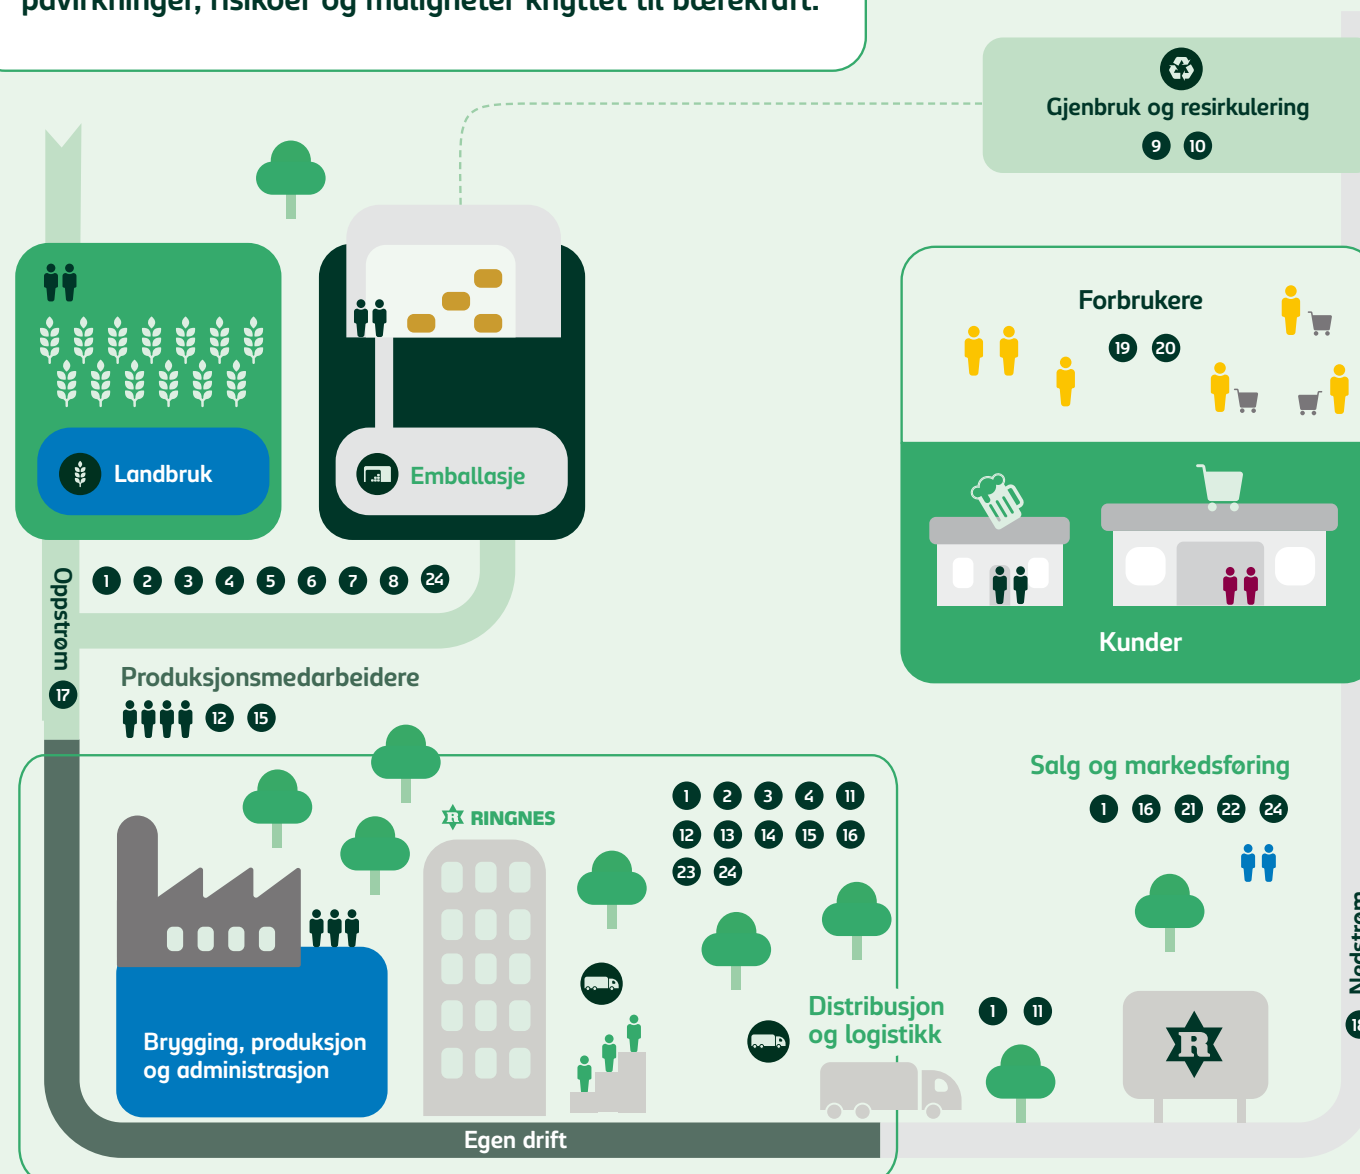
påvirkninger, risikoer og muligheter knyttet til bærekraft.

Gjenbruk og resirkulering
9 10

Landbruk

Emballasje

1 2 3 4 5 6 7 8 24

Oppstrøm
17

Forbrukere
19 20

Kunder

Produksjonsmedarbeidere
12 15

RINGNES

1 2 3 4 11
12 13 14 15 16
23 24

Salg og markedsføring
1 16 21 22 24

Distribusjon og logistikk
1 11

Brygging, produksjon og administrasjon

Egen drift

Nedstrøm
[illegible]